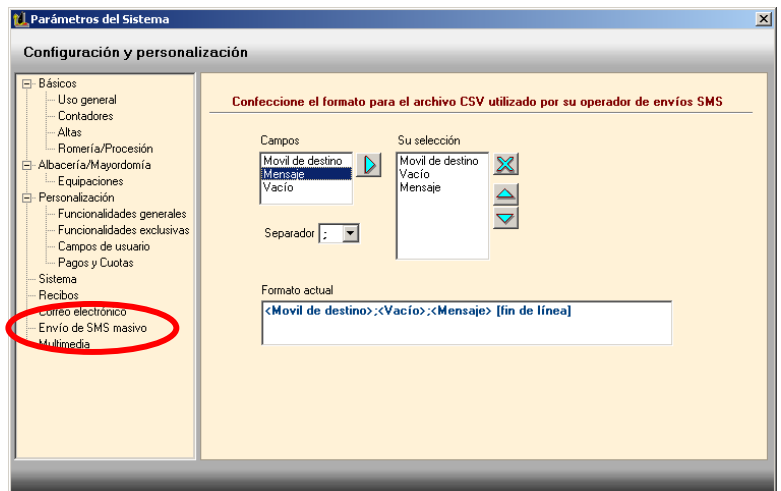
Parámetros del Sistema

Configuración y personalización

Básicos
Uso general
Contadores
Altas
Romería/Procesión
Albacería/Mayordomía
Equipaciones
Personalización
Funcionalidades generales
Funcionalidades exclusivas
Campos de usuario
Pagos y Cuotas
Sistema
Recibos
Correo electrónico
Envío de SMS masivo
Multimedia

Confeccione el formato para el archivo CSV utilizado por su operador de envíos SMS

Campos
Movil de destino
Mensaje
Vacío

Su selección
Movil de destino
Vacío
Mensaje

Separador ;

Formato actual
<Movil de destino>;<Vacío>;<Mensaje> [fin de línea]